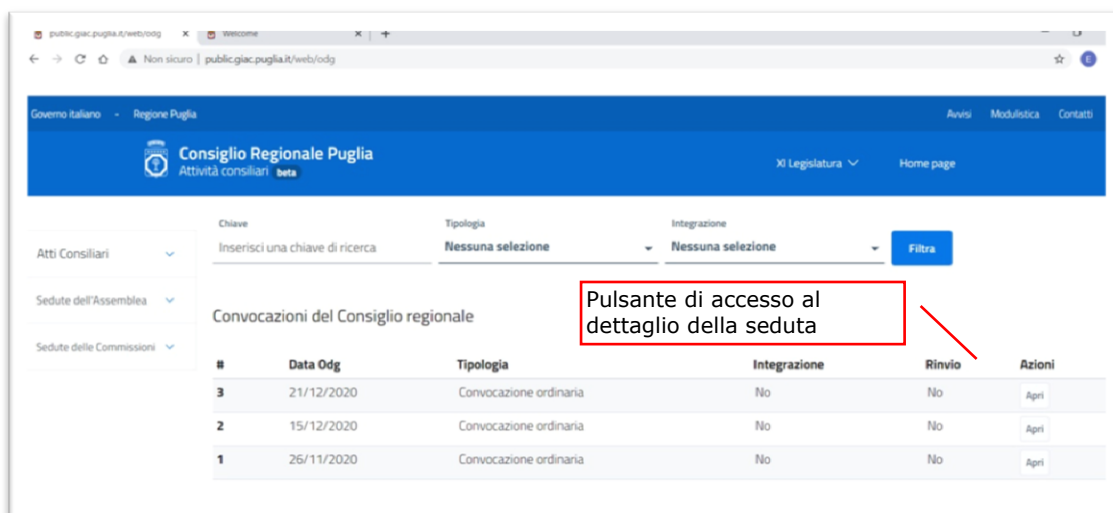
public.giac.puglia.it/web/odg × Welcome × +

Non sicuro | public.giac.puglia.it/web/odg

Governo italiano - Regione Puglia

Avvisi Modulistica Contatti

Consiglio Regionale Puglia
Attività consiliari beta

XI Legislatura

Home page

Atti Consiliari

Sedute dell'Assemblea

Sedute delle Commissioni

Chiave
Inserisci una chiave di ricerca

Tipologia
Nessuna selezione

Integrazione
Nessuna selezione

Filtra

Pulsante di accesso al dettaglio della seduta

Convocazioni del Consiglio regionale

| # | Data Odg | Tipologia | Integrazione | Rinvio | Azioni |
|---|---|---|---|---|---|
| 3 | 21/12/2020 | Convocazione ordinaria | No | No | Apri |
| 2 | 15/12/2020 | Convocazione ordinaria | No | No | Apri |
| 1 | 26/11/2020 | Convocazione ordinaria | No | No | Apri |